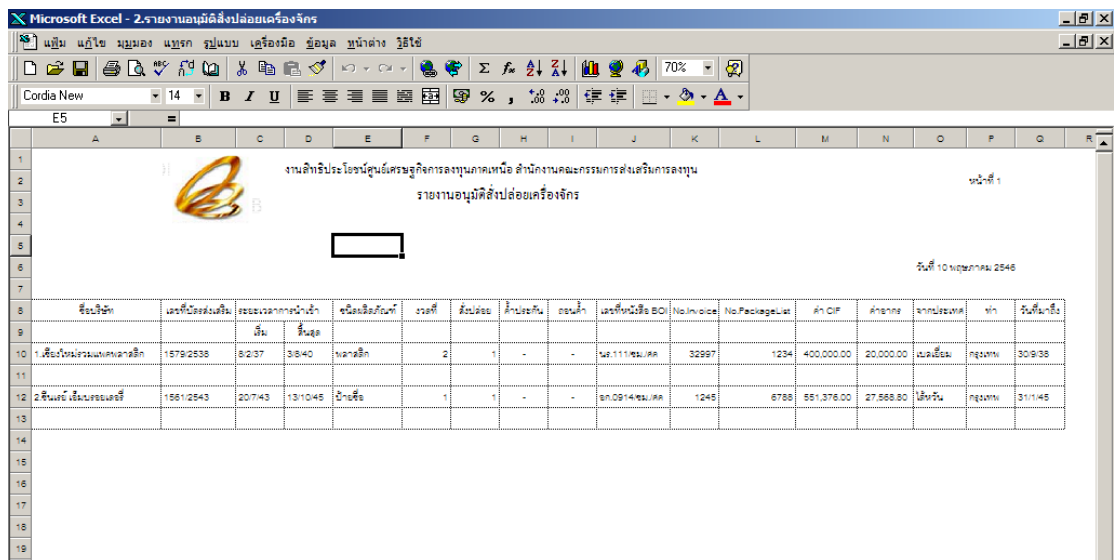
Microsoft Excel - 2.รายงานอนุมัติสั่งปล่อยเครื่องจักร

แฟ้ม แก้ไข มุมมอง แทรก รูปแบบ เครื่องมือ ข้อมูล หน้าต่าง วิธีใช้

70%

Cordia New 14 B I U % ,

E5 =

A B C D E F G H I J K L M N O P Q R

งานสิทธิประโยชน์ศูนย์เศรษฐกิจการลงทุนภาคเหนือ สำนักงานคณะกรรมการส่งเสริมการลงทุน

หน้าที่ 1

รายงานอนุมัติสั่งปล่อยเครื่องจักร

วันที่ 10 พฤษภาคม 2546

| | ชื่อบริษัท | เลขที่บัตรส่งเสริม | ระยะเวลาการนำเข้า | | ชนิดผลิตภัณฑ์ | งวดที่ | สั่งปล่อย | ค้ำประกัน | ถอนค้ำ | เลขที่หนังสือ BOI | No.Invoice | No.PackageList | ค่า CIF | ค่าอากร | จากประเทศ | ท่า | วันที่มาถึง |
|---|---|---|---|---|---|---|---|---|---|---|---|---|---|---|---|---|---|
| | | | เริ่ม | สิ้นสุด | | | | | | | | | | | | | |
| 10 | 1.เชียงใหม่รวมแพคพลาสติก | 1579/2536 | 8/2/37 | 3/8/40 | พลาสติก | 2 | 1 | - | - | นร.111/ชม./คค | 32997 | 1234 | 400,000.00 | 20,000.00 | เบลเยี่ยม | กรุงเทพ | 30/9/38 |
| 12 | 2.ซีนเธย์ เอ็มบรอยเดอรี่ | 1561/2543 | 20/7/43 | 13/10/45 | ป้ายชื่อ | 1 | 1 | - | - | อก.0914/ชม./คค | 1245 | 6788 | 551,376.00 | 27,568.80 | ไต้หวัน | กรุงเทพ | 31/1/45 |

1 2 3 4 5 6 7 8 9 10 11 12 13 14 15 16 17 18 19